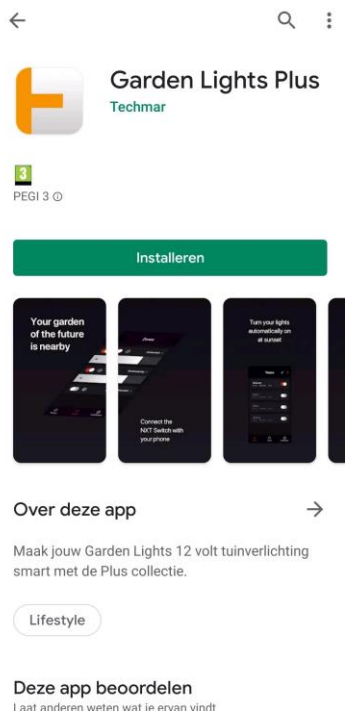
Garden Lights Plus
Techmar

3
PEGI 3 ⓘ

Installeren

Your garden of the future is nearby

Connect the NXT Switch with your phone

Turn your lights automatically on at sunset

Over deze app →

Maak jouw Garden Lights 12 volt tuinverlichting smart met de Plus collectie.

Lifestyle

Deze app beoordelen
Laat anderen weten wat je ervan vindt